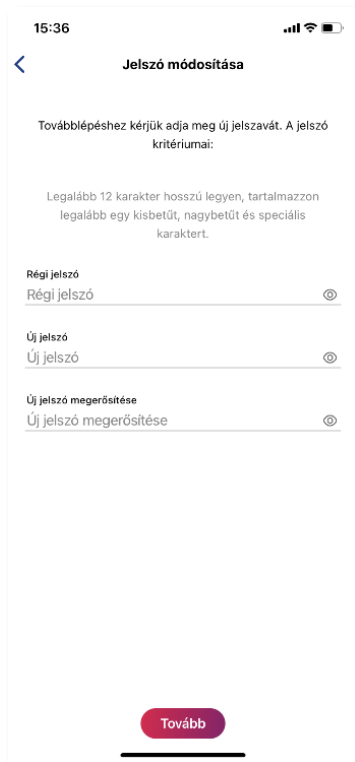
15:36

Jelszó módosítása

Továbblépéshez kérjük adja meg új jelszavát. A jelszó kritériumai:

Legalább 12 karakter hosszú legyen, tartalmazzon legalább egy kisbetűt, nagybetűt és speciális karaktert.

Régi jelszó
Régi jelszó

Új jelszó
Új jelszó

Új jelszó megerősítése
Új jelszó megerősítése

Tovább